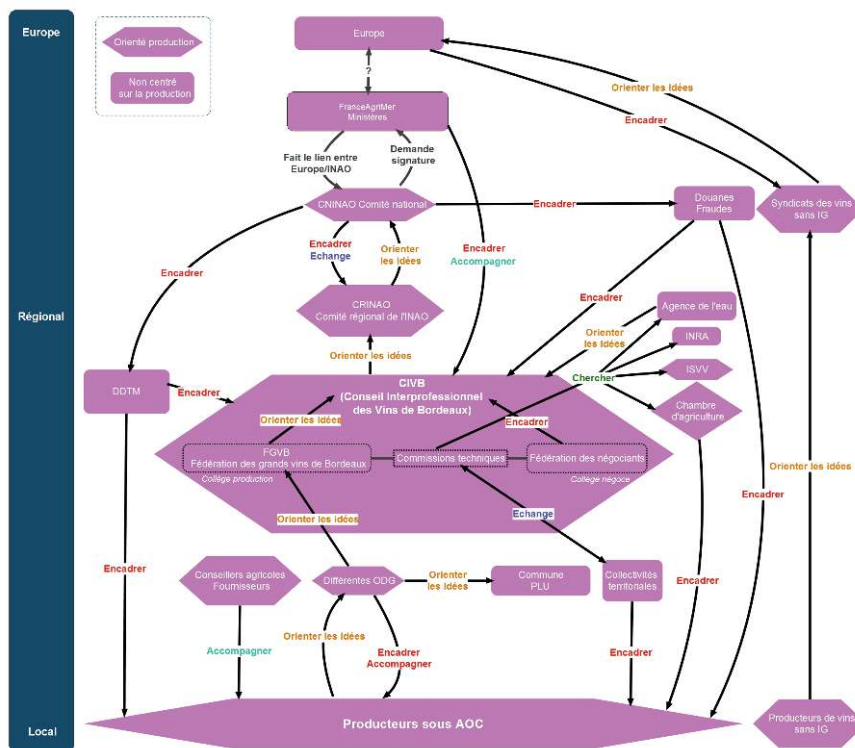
Europe

Régional

Local

Orienté production

Non centré sur la production

Europe

?

FranceAgriMer
Ministères

Fait le lien entre Europe/INAO

Demande signature

CNINAO Comité national

Encadrer

Douanes
Fraudes

Syndicats des vins sans IG

Orienter les idées

Encadrer

Encadrer
Echange

Orienter les idées

Encadrer
Accompagner

Encadrer

CRINAO
Comité régional de l'INAO

Encadrer

Agence de l'eau

Orienter les idées

INRA

Chercher

ISVV

Chambre d'agriculture

Orienter les idées

DDTM

Encadrer

CIVB
(Conseil Interprofessionnel des Vins de Bordeaux)

Orienter les idées

Encadrer

FGVB
Fédération des grands vins de Bordeaux
Collège production

Commissions techniques

Fédération des négociants
Collège négoce

Orienter les idées

Echange

Encadrer

Orienter les idées

Encadrer

Conseillers agricoles
Fournisseurs

Différentes ODG

Orienter les idées

Commune
PLU

Collectivités territoriales

Encadrer

Accompagner

Orienter les idées

Encadrer
Accompagner

Encadrer

Producteurs sous AOC

Producteurs de vins sans IG